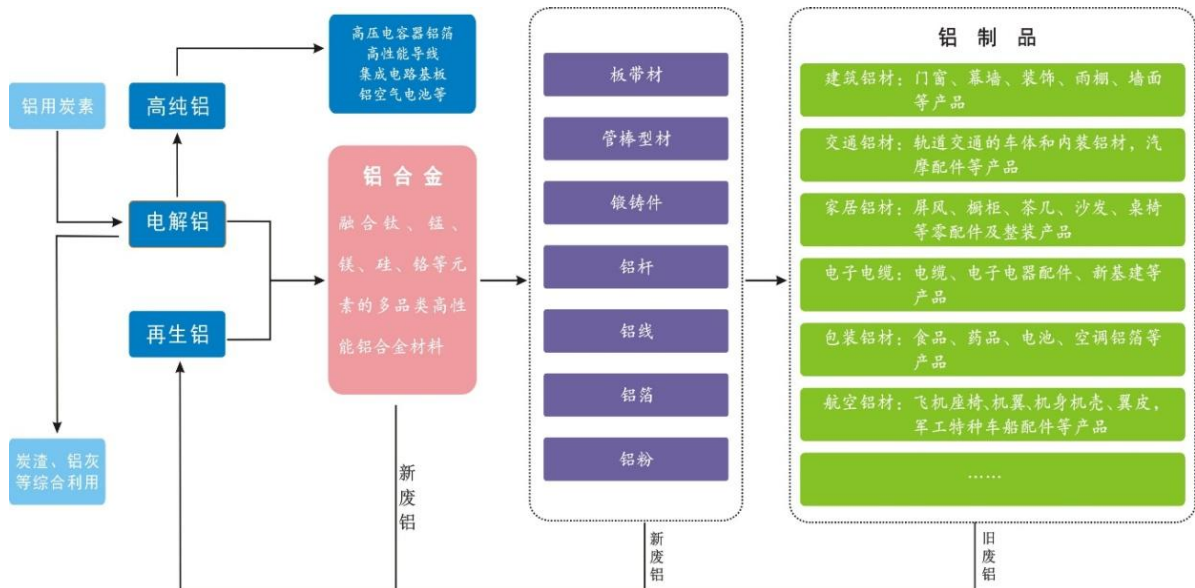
铝用炭素

高纯铝

高压电容器铝箔
高性能导线
集成电路基板
铝空气电池等

电解铝

再生铝

炭渣、铝灰等综合利用

铝合金

融合钛、锰、镁、硅、铬等元素的多品类高性能铝合金材料

新废铝

板带材

管棒型材

锻铸件

铝杆

铝线

铝箔

铝粉

新废铝

铝制品

建筑铝材：门窗、幕墙、装饰、雨棚、墙面等产品

交通铝材：轨道交通的车体和内装铝材，汽摩配件等产品

家居铝材：屏风、橱柜、茶几、沙发、桌椅等零配件及整装产品

电子电缆：电缆、电子电器配件、新基建等产品

包装铝材：食品、药品、电池、空调铝箔等产品

航空铝材：飞机座椅、机翼、机身机壳、翼皮，军工特种车船配件等产品

……

旧废铝